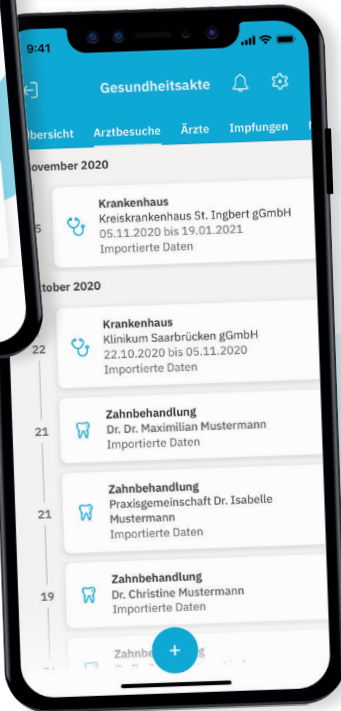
9:41

Gesundheitsakte

bersicht Arztbesuche Ärzte Impfungen

ovember 2020

5 Krankenhaus
Kreiskrankenhaus St. Ingbert gGmbH
05.11.2020 bis 19.01.2021
Importierte Daten

ctober 2020

22 Krankenhaus
Klinikum Saarbrücken gGmbH
22.10.2020 bis 05.11.2020
Importierte Daten

21 Zahnbehandlung
Dr. Dr. Maximilian Mustermann
Importierte Daten

21 Zahnbehandlung
Praxisgemeinschaft Dr. Isabelle Mustermann
Importierte Daten

19 Zahnbehandlung
Dr. Christine Mustermann
Importierte Daten

Zahnbe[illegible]g

+